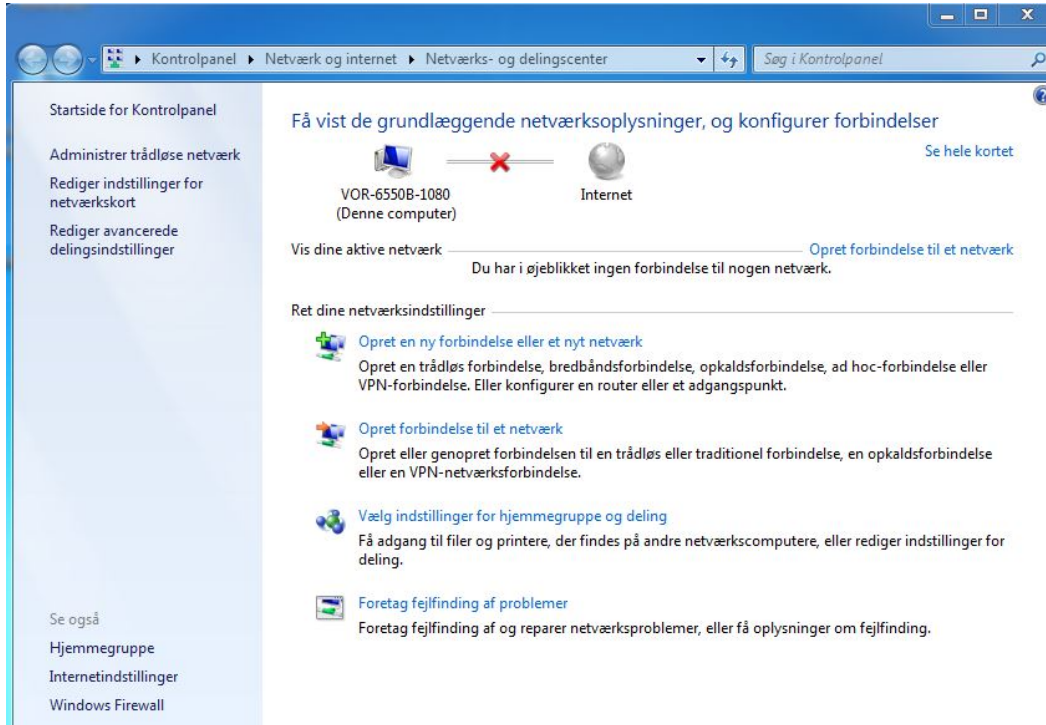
Kontrolpanel ▸ Netværk og internet ▸ Netværks- og delingscenter

Søg i Kontrolpanel

Startside for Kontrolpanel

Administrer trådløse netværk

Rediger indstillinger for netværkskort

Rediger avancerede delingsindstillinger

Få vist de grundlæggende netværksoplysninger, og konfigurer forbindelser

Se hele kortet

VOR-6550B-1080
(Denne computer)

Internet

Vis dine aktive netværk

Opret forbindelse til et netværk

Du har i øjeblikket ingen forbindelse til nogen netværk.

Ret dine netværksindstillinger

Opret en ny forbindelse eller et nyt netværk

Opret en trådløs forbindelse, bredbåndsforbindelse, opkaldsforbindelse, ad hoc-forbindelse eller VPN-forbindelse. Eller konfigurer en router eller et adgangspunkt.

Opret forbindelse til et netværk

Opret eller genopret forbindelsen til en trådløs eller traditionel forbindelse, en opkaldsforbindelse eller en VPN-netværksforbindelse.

Vælg indstillinger for hjemmegruppe og deling

Få adgang til filer og printere, der findes på andre netværkscomputere, eller rediger indstillinger for deling.

Foretag fejlfinding af problemer

Foretag fejlfinding af og reparer netværksproblemer, eller få oplysninger om fejlfinding.

Se også

Hjemmegruppe

Internetindstillinger

Windows Firewall